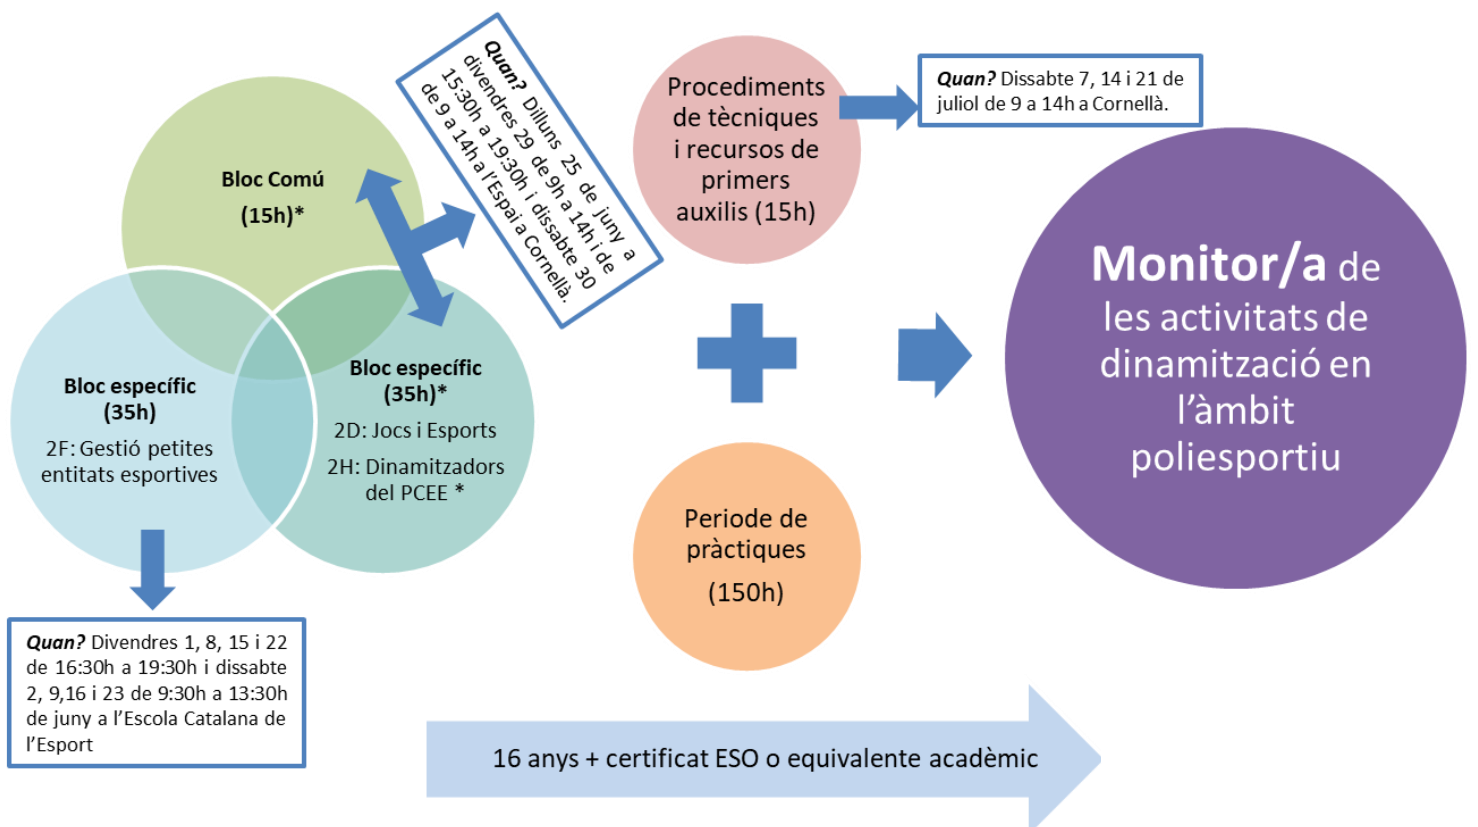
Bloc Comú
(15h)*

Quan? Dilluns 25 de juny a divendres 29 de 9h a 14h i de 15:30h a 19:30h i dissabte 30 de 9 a 14h a l'Espai a Cornellà.

Procediments de tècniques i recursos de primers auxilis (15h)

Quan? Dissabte 7, 14 i 21 de juliol de 9 a 14h a Cornellà.

Bloc específic
(35h)
2F: Gestió petites entitats esportives

Bloc específic
(35h)*
2D: Jocs i Esports
2H: Dinamitzadors del PCEE *

Monitor/a de les activitats de dinamització en l'àmbit poliesportiu

Periode de pràctiques
(150h)

Quan? Divendres 1, 8, 15 i 22 de 16:30h a 19:30h i dissabte 2, 9,16 i 23 de 9:30h a 13:30h de juny a l'Escola Catalana de l'Esport

16 anys + certificat ESO o equivalente acadèmic